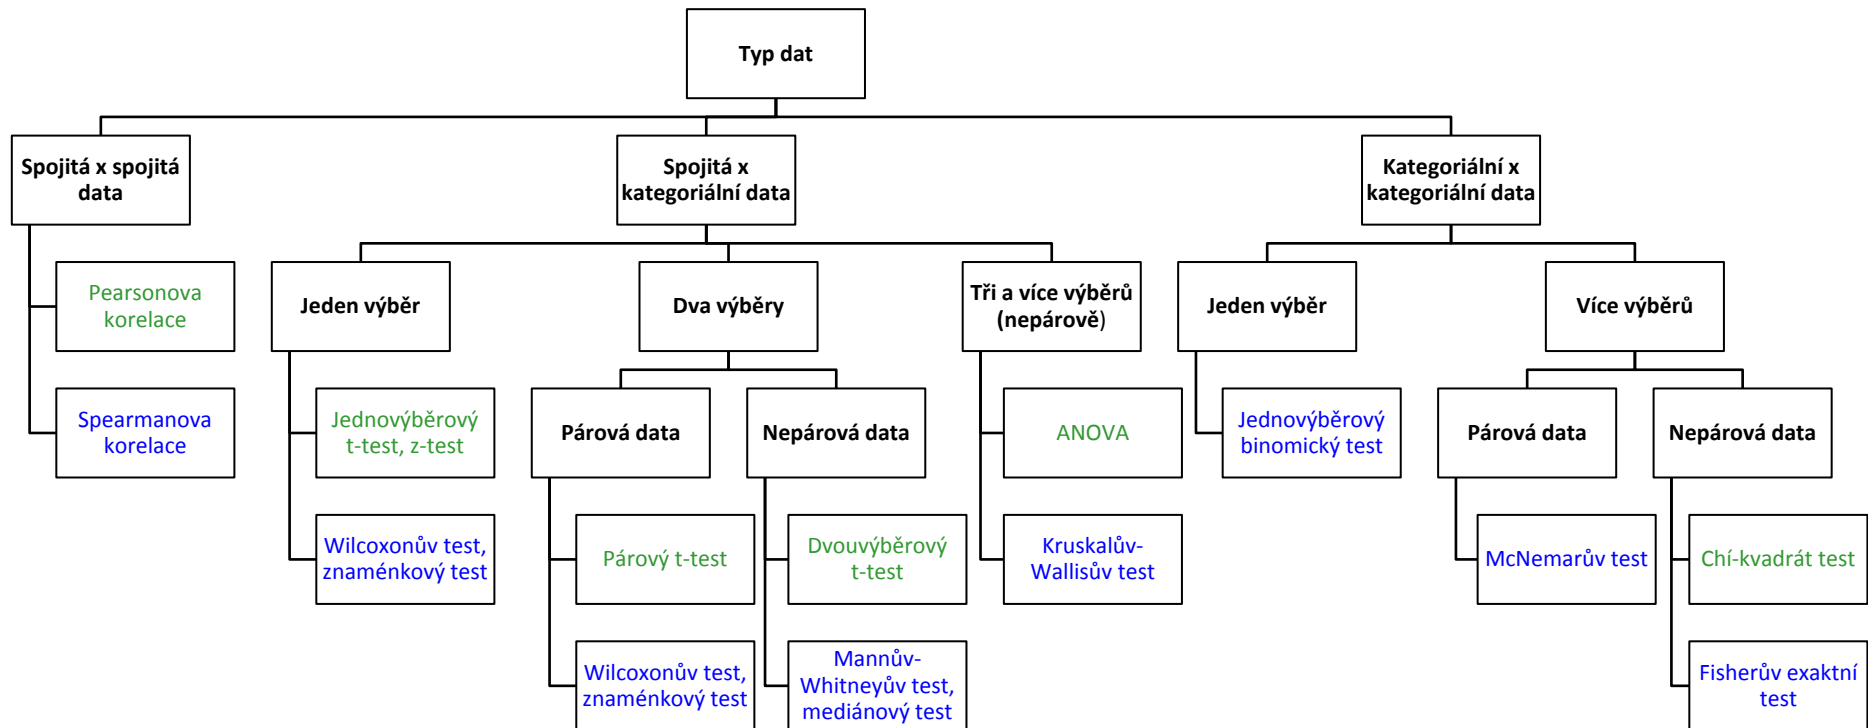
Typ dat

Spojitá x spojitá data

Pearsonova korelace

Spearmanova korelace

Spojitá x kategoriální data

Jeden výběr

Jednovýběrový t-test, z-test

Wilcoxonův test, znaménkový test

Dva výběry

Párová data

Párový t-test

Wilcoxonův test, znaménkový test

Nepárová data

Dvouvýběrový t-test

Mannův-Whitneyův test, mediánový test

Tři a více výběrů (nepárově)

ANOVA

Kruskalův-Wallisův test

Kategoriální x kategoriální data

Jeden výběr

Jednovýběrový binomický test

Více výběrů

Párová data

McNemarův test

Nepárová data

Chí-kvadrát test

Fisherův exaktní test